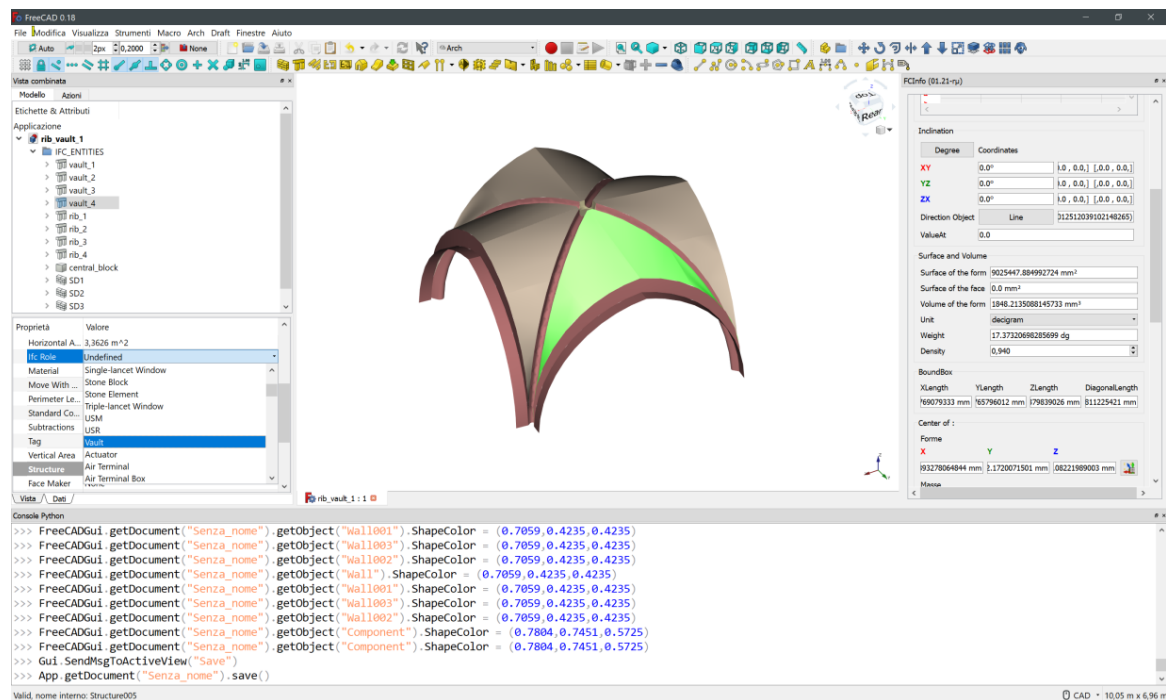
FreeCAD 0.18
File Modifica Visualizza Strumenti Macro Arch Draft Finestre Aiuto
Auto 2px 0,2000 None Arch
Vista combinata
Modello Azioni
Etichette & Attributi
Applicazione
rib_vault_1
IFC_ENTITIES
vault_1
vault_2
vault_3
vault_4
rib_1
rib_2
rib_3
rib_4
central_block
SD1
SD2
SD3
Proprietà Valore
Horizontal A... 3,3626 m^2
Ifc Role Undefined
Material Single-lancet Window
Move With ... Stone Block
Perimeter Le... Stone Element
Standard Co... Triple-lancet Window
USM
Subtractions USR
Tag Vault
Vertical Area Actuator
Structure Air Terminal
Face Maker Air Terminal Box
Vista Dati
rib_vault_1 : 1
FCInfo (01.21-rµ)
Inclination
Degree Coordinates
XY 0.0° 0.0 , 0.0,] [,0.0 , 0.0,]
YZ 0.0° 0.0 , 0.0,] [,0.0 , 0.0,]
ZX 0.0° 0.0 , 0.0,] [,0.0 , 0.0,]
Direction Object Line 0125120391021482651
ValueAt 0.0
Surface and Volume
Surface of the form 9025447.884992724 mm²
Surface of the face 0.0 mm²
Volume of the form 1848.2135088145733 mm³
Unit decigram
Weight 17.37320698285699 dg
Density 0,940
BoundBox
XLength YLength ZLength DiagonalLength
769079333 mm 765796012 mm 379839026 mm 811225421 mm
Center of :
Forme
X Y Z
393278064844 mm 2.1720071501 mm 308221989003 mm
Masse
Console Python
>>> FreeCADGui.getDocument("Senza_nome").getObject("Wall001").ShapeColor = (0.7059,0.4235,0.4235)
>>> FreeCADGui.getDocument("Senza_nome").getObject("Wall003").ShapeColor = (0.7059,0.4235,0.4235)
>>> FreeCADGui.getDocument("Senza_nome").getObject("Wall002").ShapeColor = (0.7059,0.4235,0.4235)
>>> FreeCADGui.getDocument("Senza_nome").getObject("Wall").ShapeColor = (0.7059,0.4235,0.4235)
>>> FreeCADGui.getDocument("Senza_nome").getObject("Wall001").ShapeColor = (0.7059,0.4235,0.4235)
>>> FreeCADGui.getDocument("Senza_nome").getObject("Wall003").ShapeColor = (0.7059,0.4235,0.4235)
>>> FreeCADGui.getDocument("Senza_nome").getObject("Wall002").ShapeColor = (0.7059,0.4235,0.4235)
>>> FreeCADGui.getDocument("Senza_nome").getObject("Component").ShapeColor = (0.7804,0.7451,0.5725)
>>> FreeCADGui.getDocument("Senza_nome").getObject("Component").ShapeColor = (0.7804,0.7451,0.5725)
>>> Gui.SendMsgToActiveView("Save")
>>> App.getDocument("Senza_nome").save()
Valid, nome interno: Structure005
CAD 10,05 m x 6,96 m